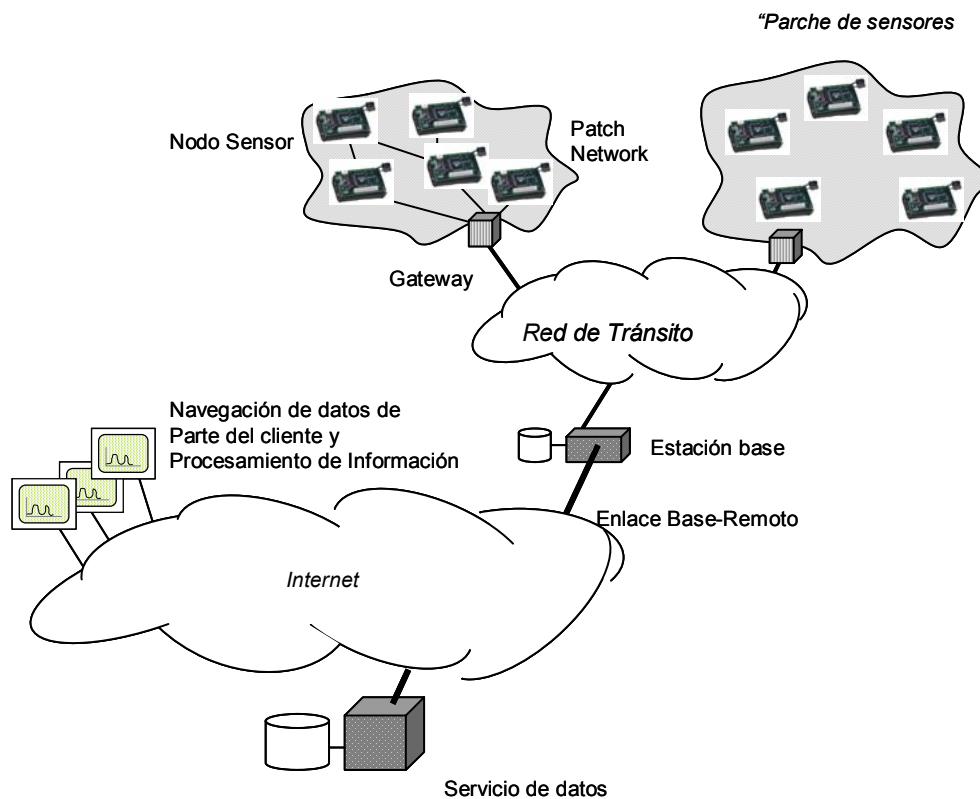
"Parche de sensores

Nodo Sensor

Patch Network

Gateway

Red de Tránsito

Navegación de datos de Parte del cliente y Procesamiento de Información

Estación base

Enlace Base-Remoto

Internet

Servicio de datos